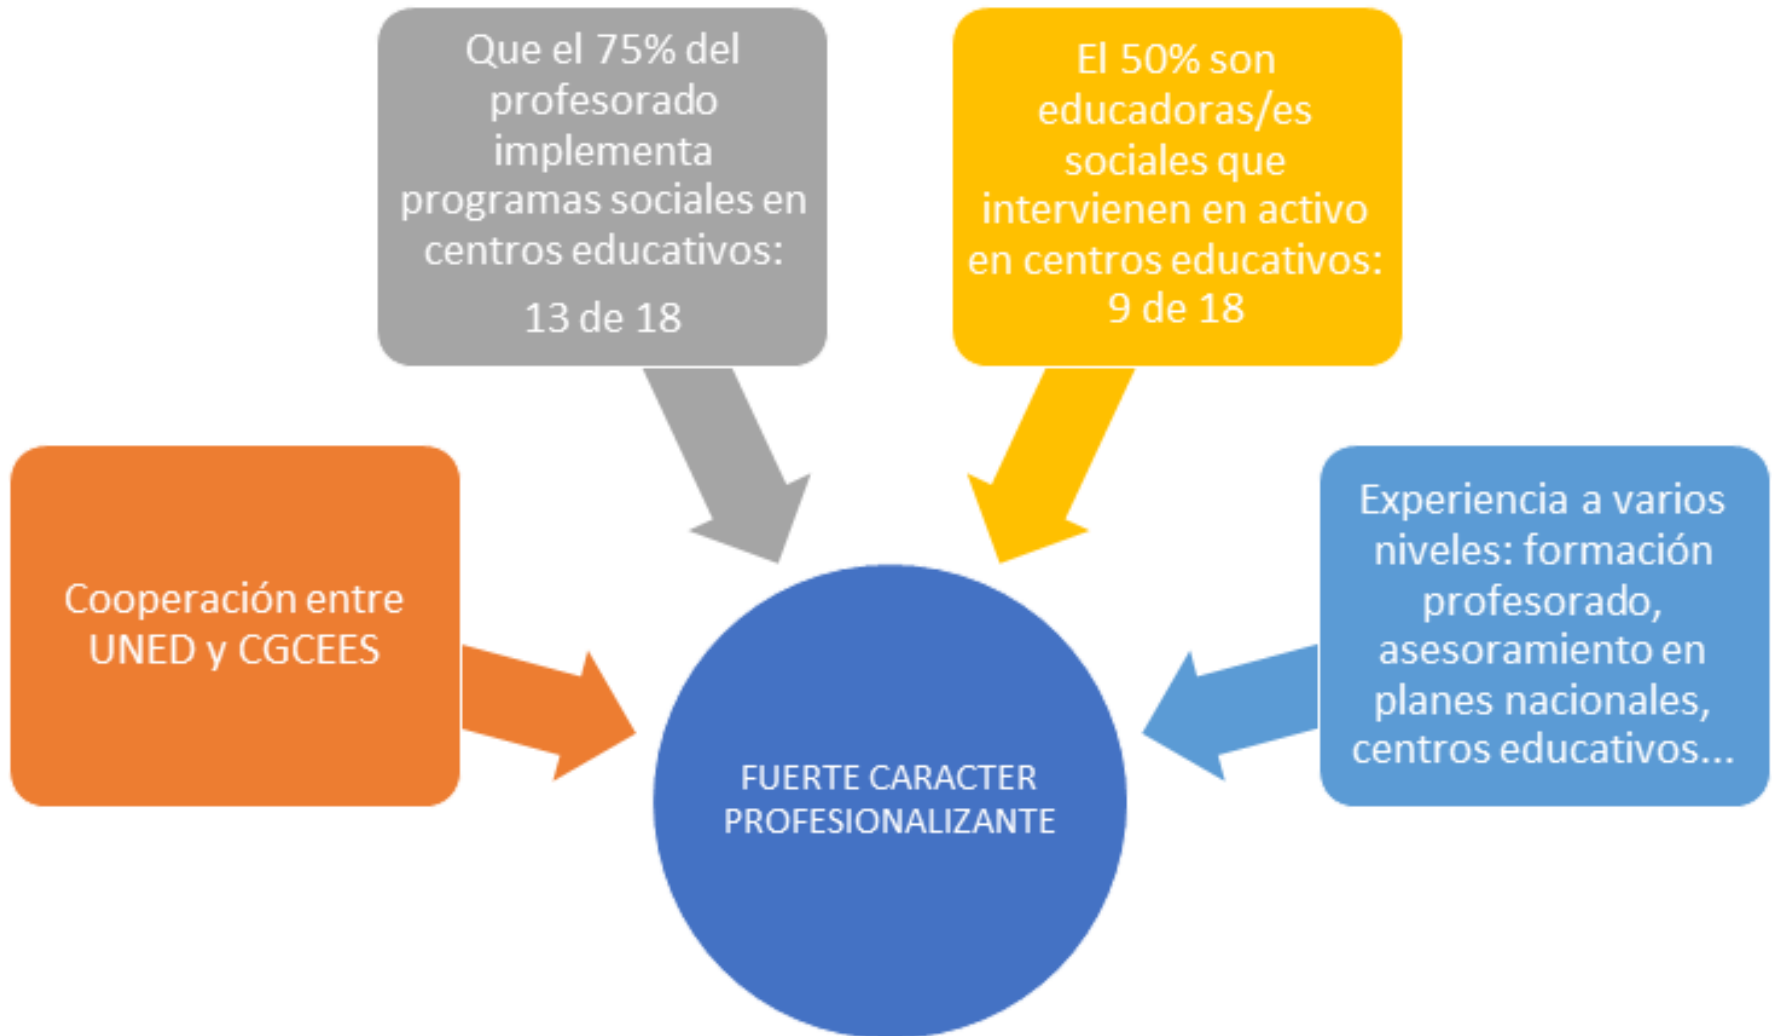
Que el 75% del profesorado implementa programas sociales en centros educativos:

13 de 18

El 50% son educadoras/es sociales que intervienen en activo en centros educativos: 9 de 18

Cooperación entre UNED y CGCEES

Experiencia a varios niveles: formación profesorado, asesoramiento en planes nacionales, centros educativos...

FUERTE CARACTER PROFESIONALIZANTE